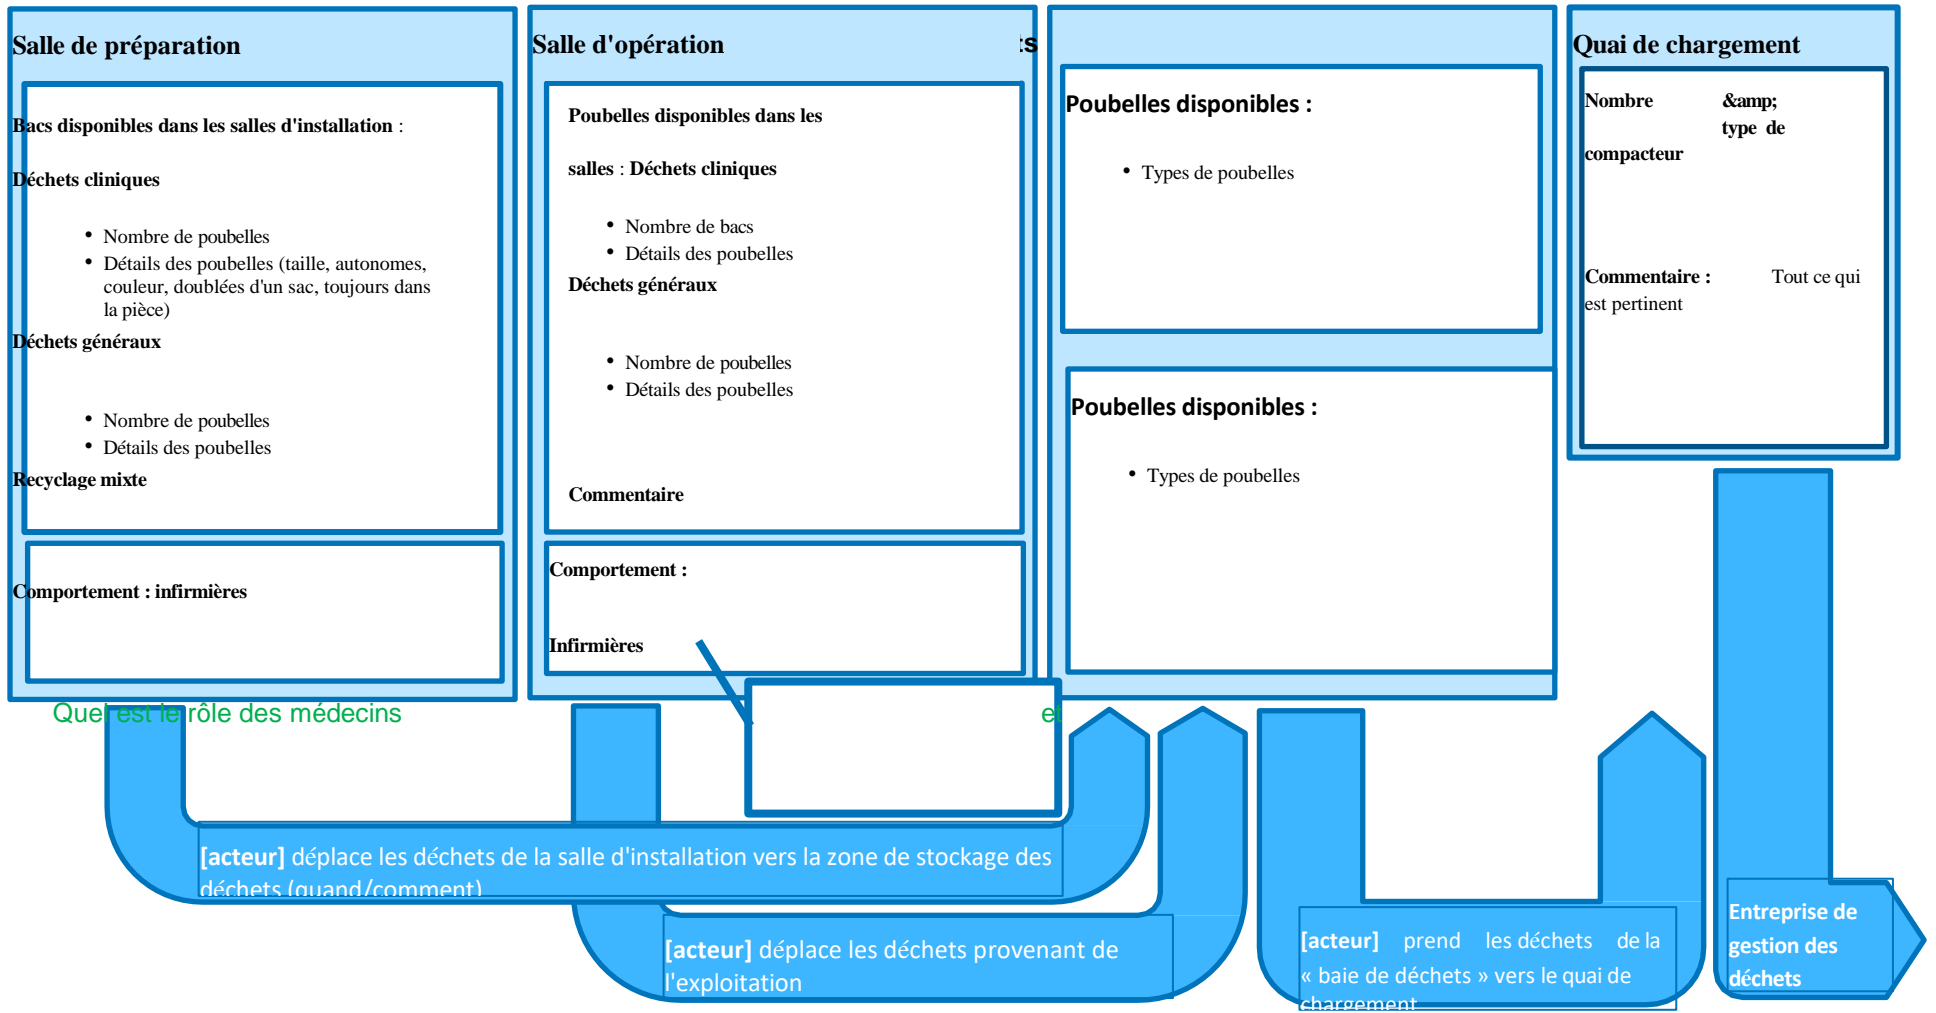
Salle de préparation

Bacs disponibles dans les salles d'installation :

Déchets cliniques

- Nombre de poubelles
- Détails des poubelles (taille, autonomes, couleur, doublées d'un sac, toujours dans la pièce)

Déchets généraux

- Nombre de poubelles
- Détails des poubelles

Recyclage mixte

Comportement : infirmières

Quel est le rôle des médecins

Salle d'opération

:s

Poubelles disponibles dans les salles : Déchets cliniques

- Nombre de bacs
- Détails des poubelles

Déchets généraux

- Nombre de poubelles
- Détails des poubelles

Commentaire

Comportement :

Infirmières

et

Poubelles disponibles :

- Types de poubelles

Poubelles disponibles :

- Types de poubelles

Quai de chargement

Nombre &amp; type de compacteur

Commentaire : Tout ce qui est pertinent

[acteur] déplace les déchets de la salle d'installation vers la zone de stockage des déchets (quand/comment)

[acteur] déplace les déchets provenant de l'exploitation

[acteur] prend les déchets de la « baie de déchets » vers le quai de chargement

Entreprise de gestion des déchets